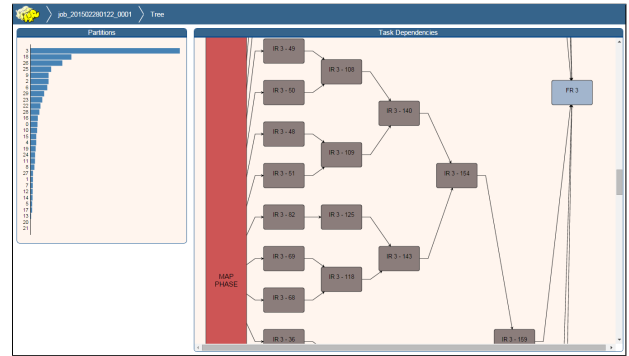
job_201502280122_0001
Tree

Partitions

3
18
25
22
8
9
2
6
20
23
28
26
1
10
0
16
24
4
19
15
11
5
27
7
12
13
14
3
17
29
21

Task Dependencies

MAP PHASE

IR 3 - 49
IR 3 - 50
IR 3 - 108
IR 3 - 140
IR 3 - 48
IR 3 - 51
IR 3 - 109
IR 3 - 154
FR 3
IR 3 - 82
IR 3 - 125
IR 3 - 143
IR 3 - 69
IR 3 - 118
IR 3 - 68
IR 3 - 36
IR 3 - 159